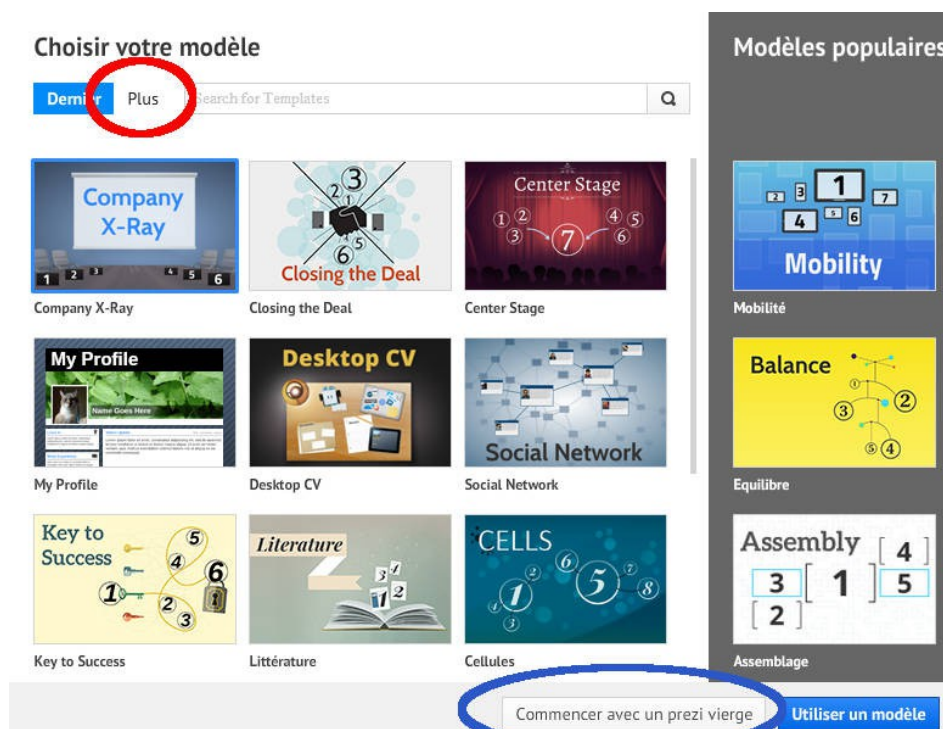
Choisir votre modèle

Dernier Plus Search for Templates

Modèles populaires

Company X-Ray
1 2 3 4 5 6
Company X-Ray

Closing the Deal
1 2 3 4 5 6
Closing the Deal

Center Stage
1 2 3 4 5 6 7
Center Stage

1 2 3 4 5 6 7
Mobility
Mobilité

My Profile
Name Goes Here
My Profile

Desktop CV
Desktop CV

Social Network
Social Network

Balance
1 2 3 4 5
Equilibre

Key to Success
1 2 3 4 5 6
Key to Success

Literature
1 2 3 4
Littérature

CELLS
1 2 3 4 5 6 7 8
Cellules

Assembly
1 2 3 4 5
Assemblage

Commencer avec un prezi vierge

Utiliser un modèle